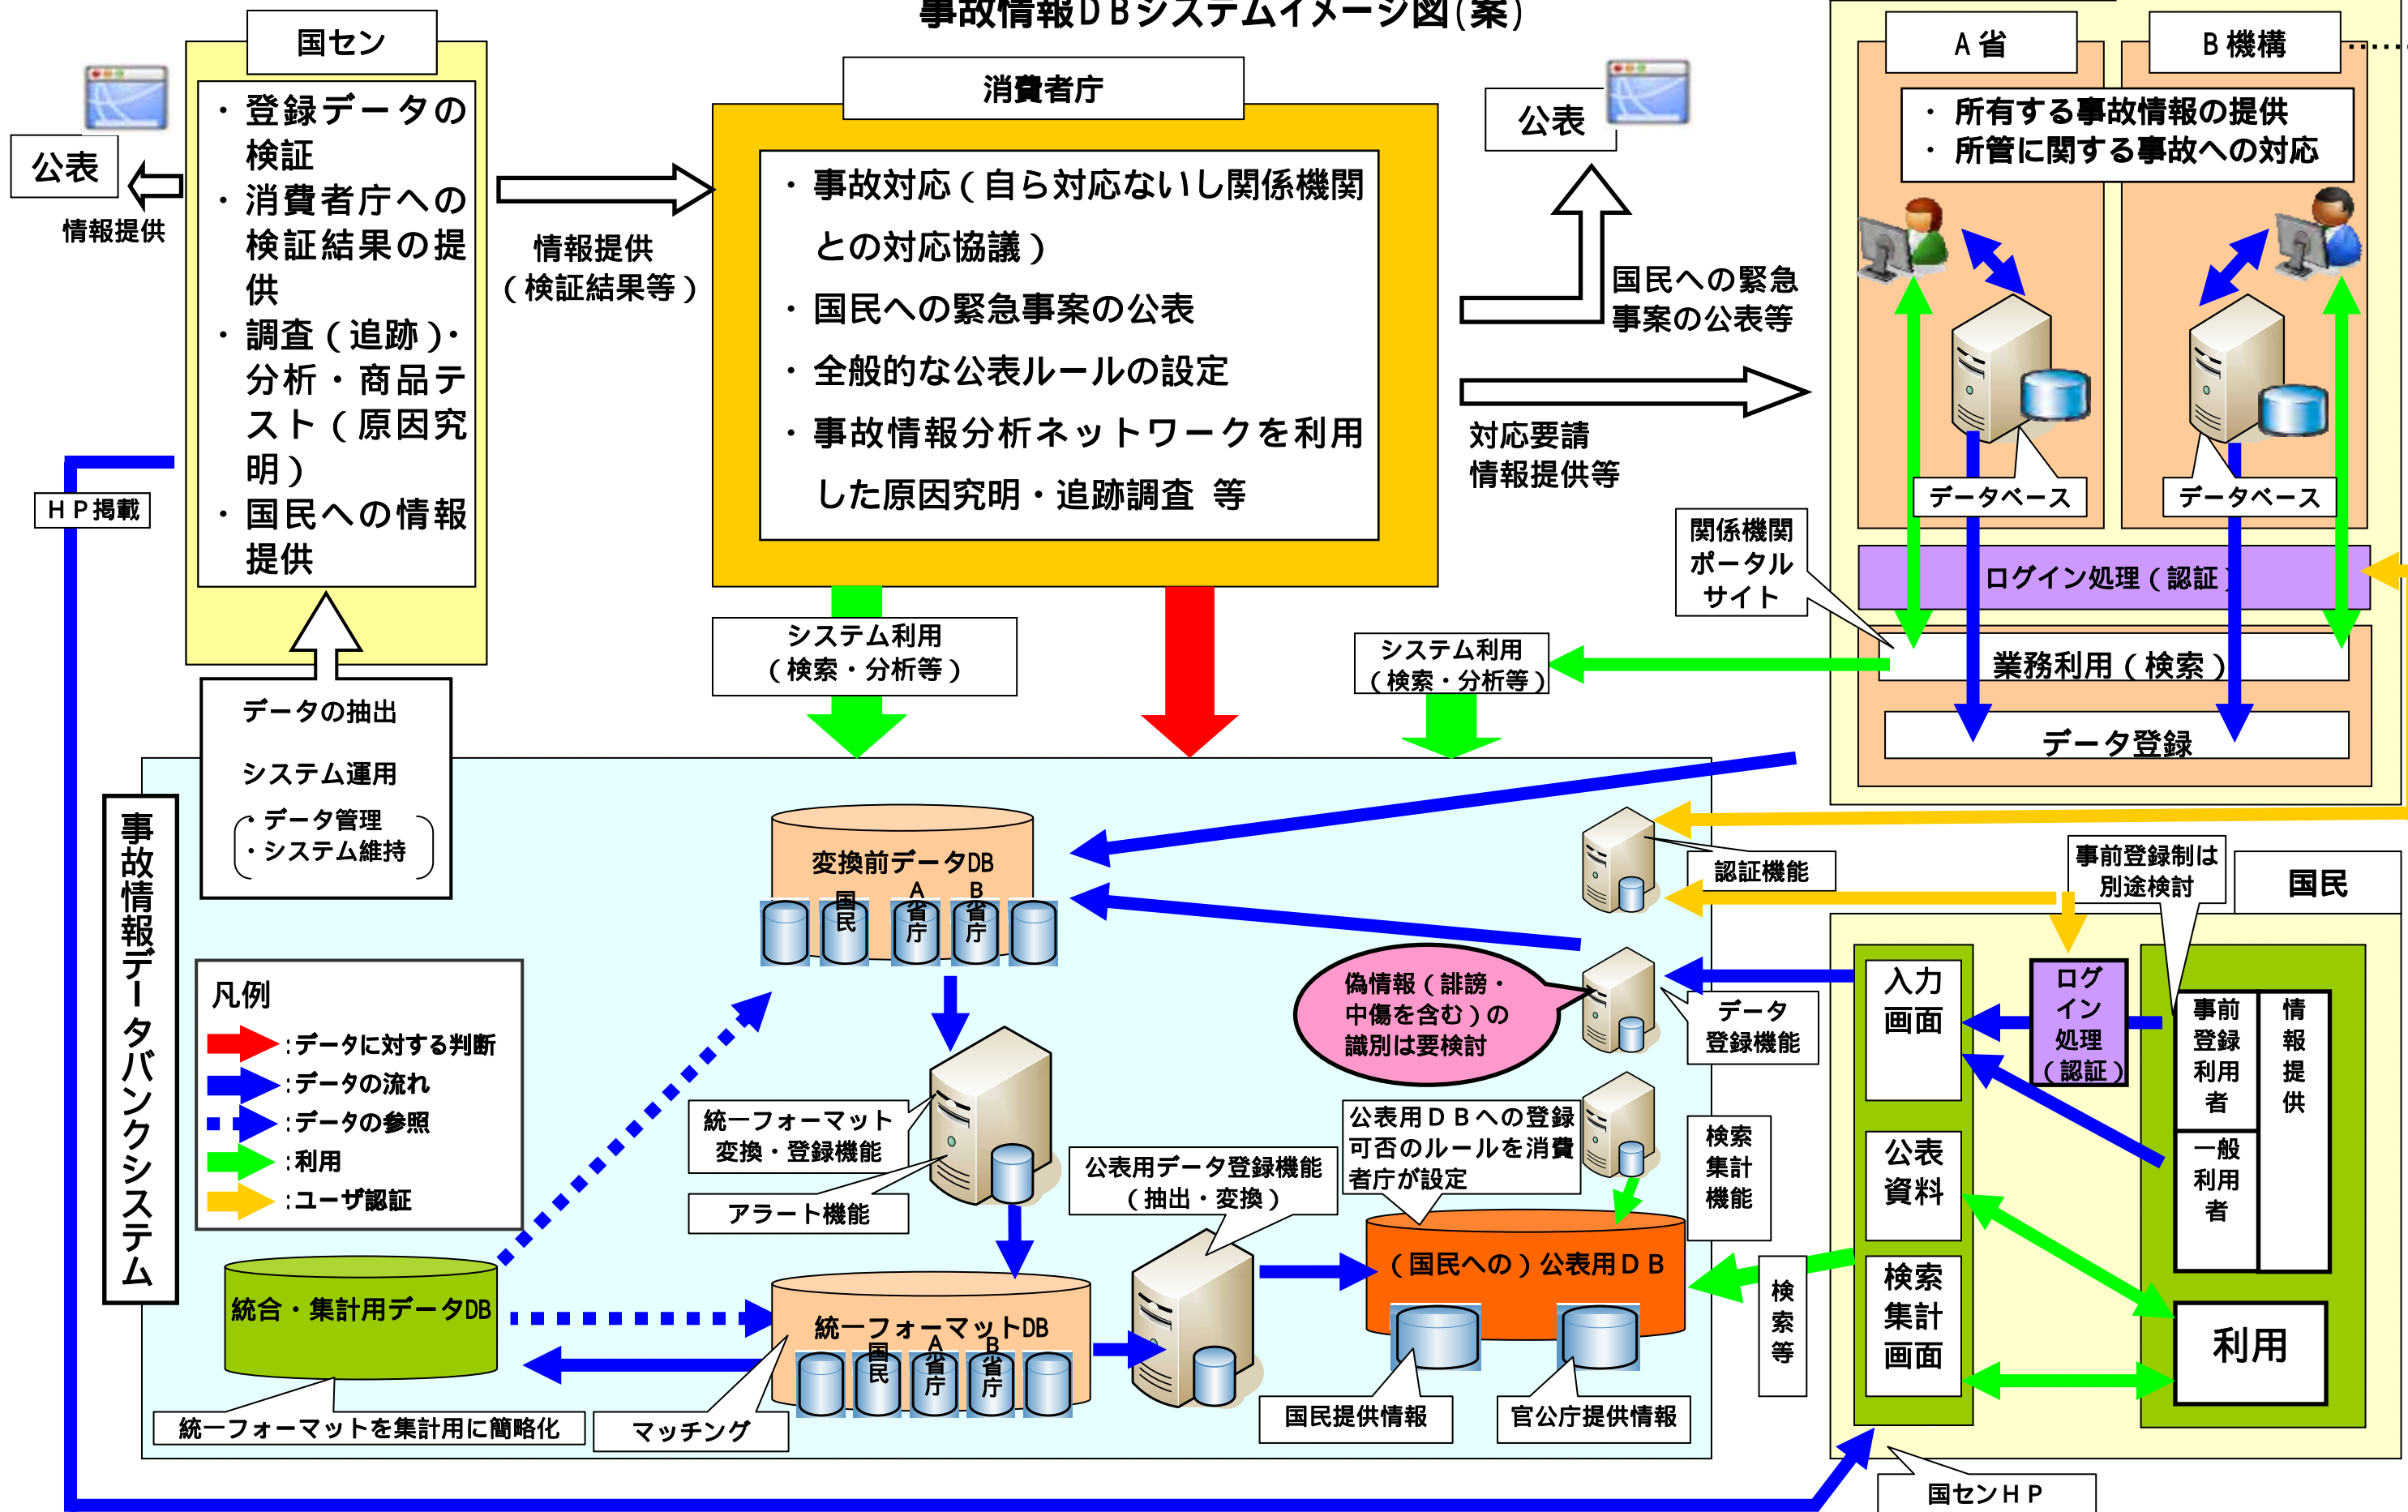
事故情報ＤＢシステムイメージ図（案）

国セン

・登録データの検証
・消費者庁への検証結果の提供
・調査（追跡）・分析・商品テスト（原因究明）
・国民への情報提供

公表

情報提供

ＨＰ掲載

情報提供（検証結果等）

消費者庁

・事故対応（自ら対応ないし関係機関との対応協議）
・国民への緊急事案の公表
・全般的な公表ルールの設定
・事故情報分析ネットワークを利用した原因究明・追跡調査 等

公表

国民への緊急事案の公表等

対応要請
情報提供等

Ａ省

Ｂ機構

・所有する事故情報の提供
・所管に関する事故への対応

データベース

データベース

関係機関ポータルサイト

ログイン処理（認証）

業務利用（検索）

データ登録

システム利用（検索・分析等）

システム利用（検索・分析等）

データの抽出

システム運用
・データ管理
・システム維持

事故情報データバンクシステム

変換前データDB
国民 Ａ省庁 Ｂ省庁

凡例
:データに対する判断
:データの流れ
:データの参照
:利用
:ユーザ認証

統一フォーマット変換・登録機能

アラート機能

統合・集計用データDB

統一フォーマットDB
国民 Ａ省庁 Ｂ省庁

統一フォーマットを集計用に簡略化

マッチング

公表用データ登録機能（抽出・変換）

偽情報（誹謗・中傷を含む）の識別は要検討

公表用ＤＢへの登録可否のルールを消費者庁が設定

（国民への）公表用ＤＢ

国民提供情報

官公庁提供情報

認証機能

データ登録機能

検索集計機能

検索等

事前登録制は別途検討

国民

入力画面

ログイン処理（認証）

事前登録利用者

一般利用者

情報提供

公表資料

検索集計画面

利用

国センＨＰ